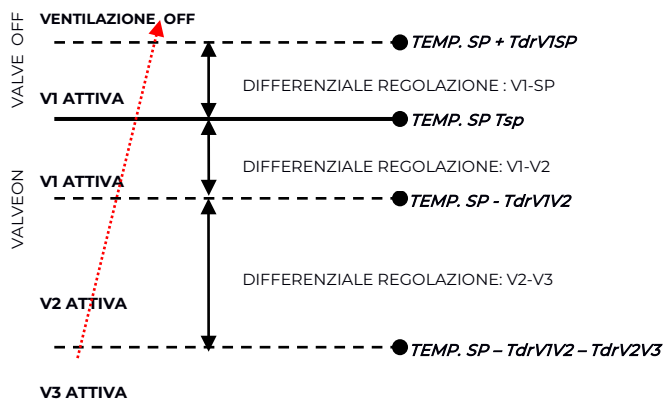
VALVE OFF

VALVEON

VENTILAZIONE OFF

TEMP. SP + TdrV1SP

DIFFERENZIALE REGOLAZIONE : V1-SP

V1 ATTIVA

TEMP. SP Tsp

DIFFERENZIALE REGOLAZIONE: V1-V2

V1 ATTIVA

TEMP. SP - TdrV1V2

DIFFERENZIALE REGOLAZIONE: V2-V3

V2 ATTIVA

TEMP. SP – TdrV1V2 – TdrV2V3

V3 ATTIVA